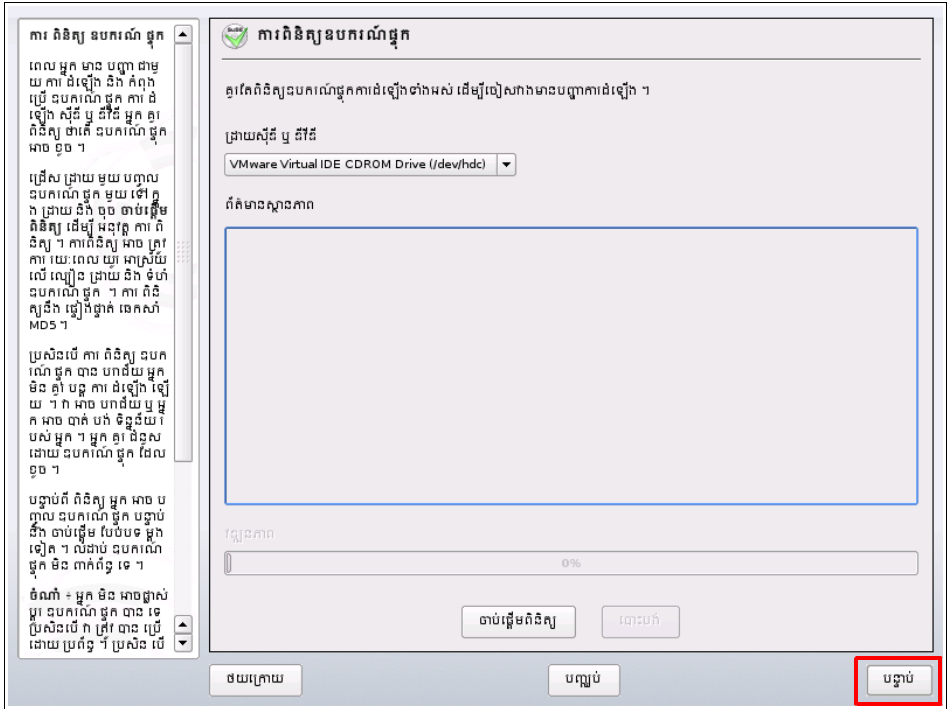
ការ ពិនិត្យ ឧបករណ៍ ផ្ទុក

ពេល អ្នក មាន បញ្ហា ជាមួយ ការ ដំឡើង និង កំពុង ប្រើ ឧបករណ៍ ផ្ទុក ការ ដំឡើង ស៊ីឌី ឬ ឌីវីឌី អ្នក គួរ ពិនិត្យ ថាតើ ឧបករណ៍ ផ្ទុក អាច ខូច ។

ជ្រើស ដ្រាយ មួយ បញ្ចូល ឧបករណ៍ ផ្ទុក មួយ ទៅ ក្នុង ដ្រាយ និង ចុច ចាប់ផ្ដើម ពិនិត្យ ដើម្បី អនុវត្ត ការ ពិនិត្យ ។ ការពិនិត្យ អាច ត្រូវ ការ រយៈពេល យូរ អាស្រ័យ លើ ល្បឿន ដ្រាយ និង ទំហំ ឧបករណ៍ ផ្ទុក ។ ការ ពិនិត្យនឹង ផ្ទៀងផ្ទាត់ ឆេកសាំ MD5 ។

ប្រសិនបើ ការ ពិនិត្យ ឧបករណ៍ ផ្ទុក បាន បរាជ័យ អ្នក មិន គួរ បន្ត ការ ដំឡើង ឡើយ ។ វា អាច បរាជ័យ ឬ អ្នក អាច បាត់ បង់ ទិន្នន័យ របស់អ្នក ។ អ្នក គួរ ជំនួស ដោយ ឧបករណ៍ ផ្ទុក ដែល ខូច ។

បន្ទាប់ពី ពិនិត្យ អ្នក អាច បញ្ចូល ឧបករណ៍ ផ្ទុក បន្ទាប់ នឹង ចាប់ផ្ដើម ដំណើរការ ម្ដងទៀត ។ លំដាប់ ឧបករណ៍ ផ្ទុក មិន ពាក់ព័ន្ធ ទេ ។

ចំណាំ ៖ អ្នក មិន អាចផ្លាស់ប្ដូរ ឧបករណ៍ ផ្ទុក បាន ទេ ប្រសិនបើ វា ត្រូវ បាន ប្រើ ដោយ ប្រព័ន្ធ ។ ប្រសិន បើ

ការពិនិត្យឧបករណ៍ផ្ទុក

គួរតែពិនិត្យឧបករណ៍ផ្ទុកការដំឡើងទាំងអស់ ដើម្បីជៀសវាងមានបញ្ហាការដំឡើង ។

ដ្រាយស៊ីឌី ឬ ឌីវីឌី

VMware Virtual IDE CDROM Drive (/dev/hdc)

ព័ត៌មានស្ថានភាព

វឌ្ឍនភាព

0%

ចាប់ផ្ដើមពិនិត្យ

បោះបង់

ថយក្រោយ

បញ្ឈប់

បន្ទាប់